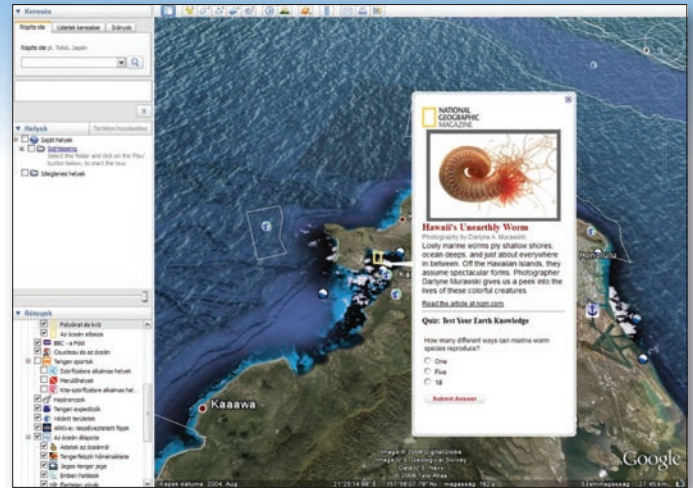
▼ Keresés

Repülés ide | Üzletek keresése | Útirányok

Repülés ide pl. Tokió, Japán

▼ Helyek | Tartalom hozzáadása

Saját helyek

Sightseeing

Select this folder and click on the 'Play' button below, to start the tour.

Ideiglenes helyek

▼ Rétegek

Folyóirat és kvíz

Az óceán elbeszél

BBC - a Föld

Cousteau és az óceán

Tengeri sportok

Szörfözésre alkalmas helyek

Merülőhelyek

Kite-szörfözésre alkalmas hel...

Hajóroncsok

Tengeri expedíciók

Védett területek

ARKive: Veszélyeztetett fajok

Az óceán állapota

Adatok az óceánról

Tengerfelszín hőmérséklete

Jeges tenger jege

Emberi hatások

Élőhelyek rétegei

NATIONAL GEOGRAPHIC MAGAZINE

Hawaii's Unearthly Worm

Photography by Darlyne A. Murawski

Lowly marine worms ply shallow shores, ocean deeps, and just about everywhere in between. Off the Hawaiian Islands, they assume spectacular forms. Photographer Darlyne Murawski gives us a peek into the lives of these colorful creatures.

Read the article at ngm.com

Quiz: Test Your Earth Knowledge

How many different ways can marine worm species reproduce?

One

Five

18

Submit Answer

Kaaawa

Honolulu

Google

Képek dátuma: 2004. Aug.

Image © 2009 DigitalGlobe

Image © 2009 TerraMetrics

Data SIO, NOAA, U.S. Navy, NGA, GEBCO

© 2009 Tele Atlas